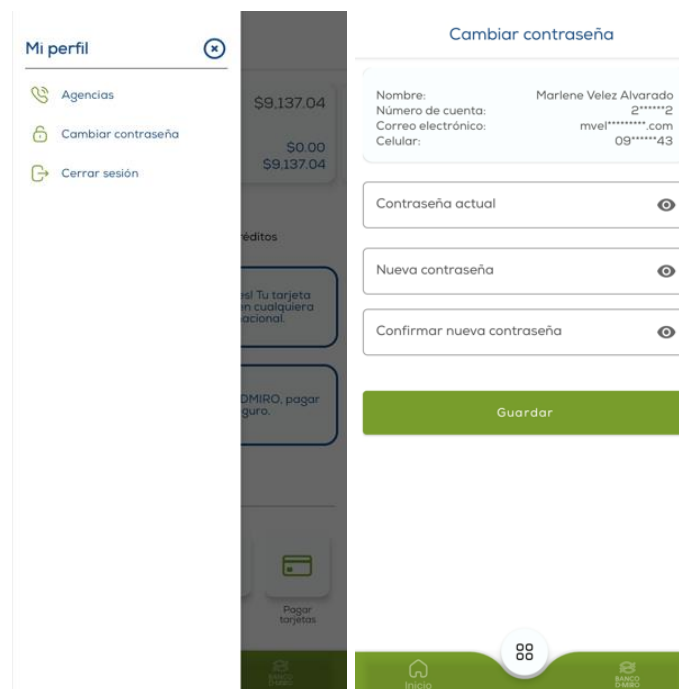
Mi perfil

Agencias

Cambiar contraseña

Cerrar sesión

$9,137.04

$0.00
$9,137.04

éditos

es! Tu tarjeta en cualquiera acional.

DMIRO, pagar guro.

Pagar tarjetas

BANCO D-MIRO

Cambiar contraseña

| | |
|---|---|
| Nombre: | Marlene Velez Alvarado |
| Número de cuenta: | 2******2 |
| Correo electrónico: | mvel*********.com |
| Celular: | 09******43 |

Contraseña actual

Nueva contraseña

Confirmar nueva contraseña

Guardar

Inicio

BANCO D-MIRO